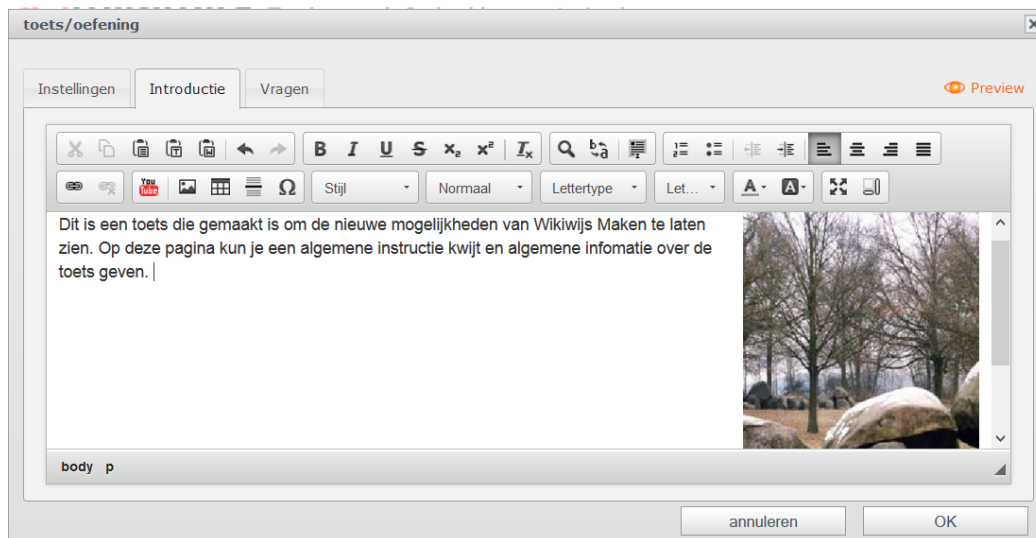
toets/oefening

Instellingen | Introductie | Vragen

Preview

$x_2$ $x^2$ $T_x$

You Tube

Stijl | Normaal | Lettertype | Let...

Dit is een toets die gemaakt is om de nieuwe mogelijkheden van Wikiwijs Maken te laten zien. Op deze pagina kun je een algemene instructie kwijt en algemene infomatie over de toets geven.

body p

annuleren | OK